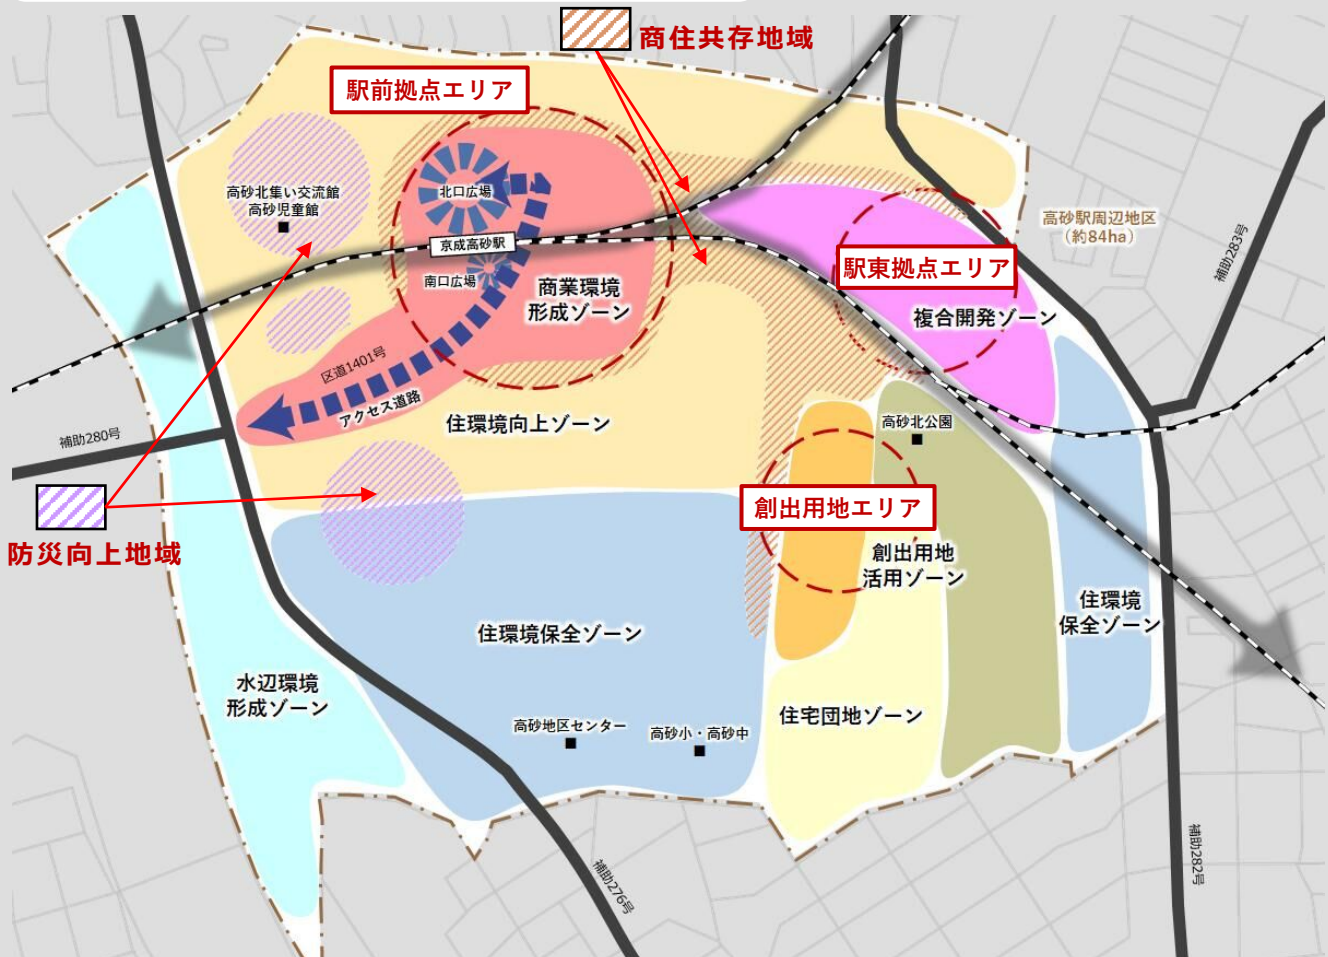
商住共存地域

駅前拠点エリア

高砂北集い交流館
高砂児童館

北口広場

京成高砂駅

南口広場

商業環境形成ゾーン

区道1401号

アクセス道路

住環境向上ゾーン

補助280号

防災向上地域

高砂駅周辺地区
（約84ha）

補助283号

駅東拠点エリア

複合開発ゾーン

高砂北公園

創出用地エリア

創出用地活用ゾーン

住環境保全ゾーン

住環境保全ゾーン

水辺環境形成ゾーン

高砂地区センター

高砂小・高砂中

住宅団地ゾーン

補助276号

補助282号